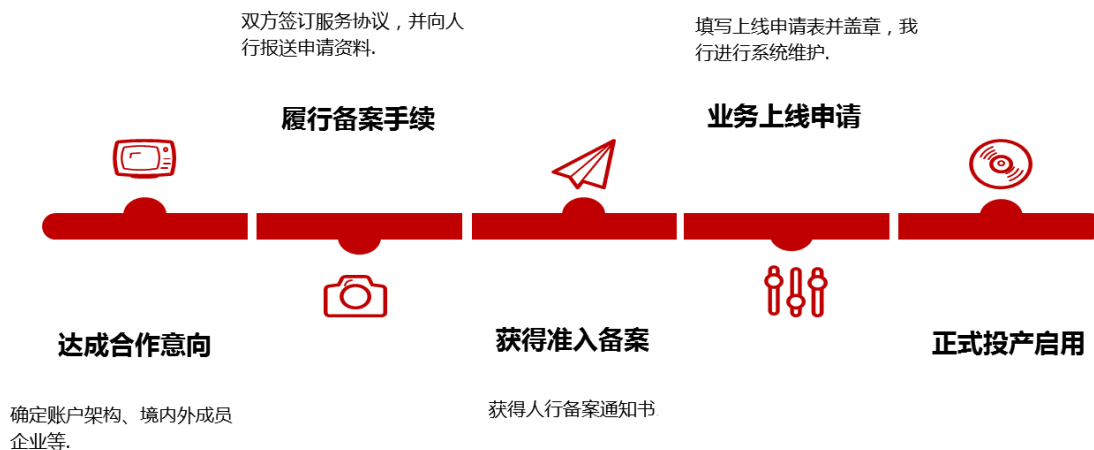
双方签订服务协议，并向人行报送申请资料.

履行备案手续

填写上线申请表并盖章，我行进行系统维护.

业务上线申请

达成合作意向

确定账户架构、境内外成员企业等.

获得准入备案

获得人行备案通知书.

正式投产启用